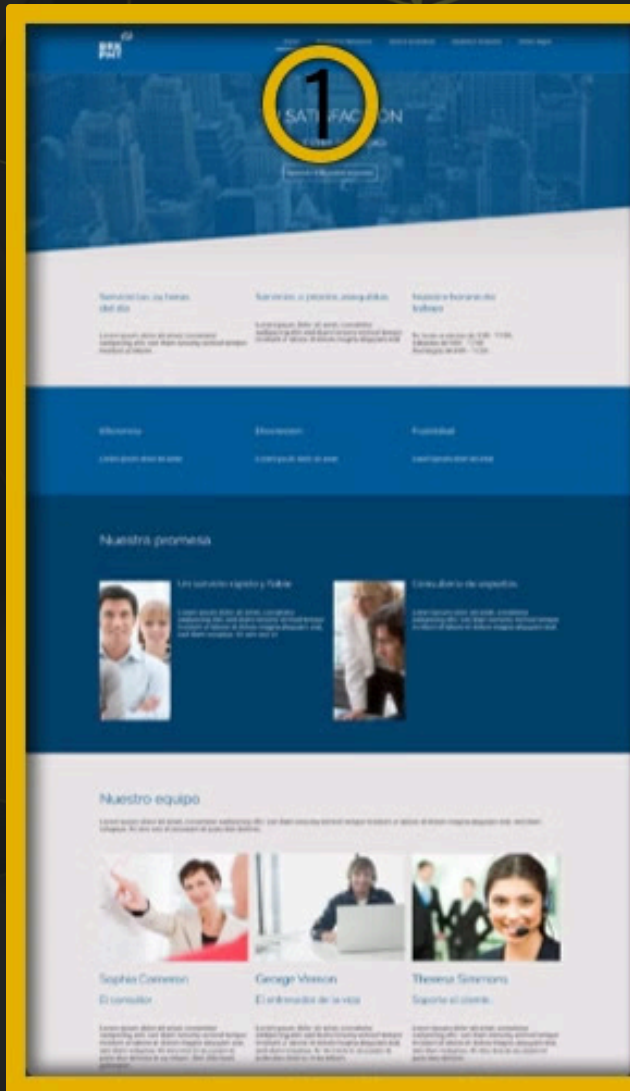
1

SATISFACCION

Nuestra promesa

Un servicio rápido y fiable

Consultoría de expertos

Nuestro equipo

Sophia Cameron

El consultor

George Venson

El entrenador de la vida

Theresa Simmons

Soporte al cliente